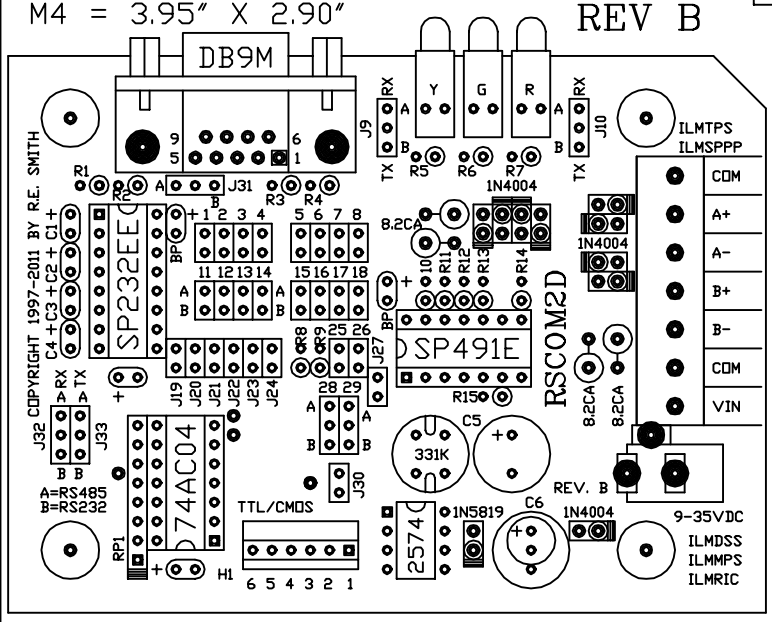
M4 = 3.95" X 2.90"

REV B

DB9M

9 5 6 1

RX A B TX J9

Y G R

RX A B TX J10

ILMTPS
ILMSPPP

R1 R2 A B J31 R3 R4 R5 R6 R7

COPYRIGHT 1997-2011 BY R.E. SMITH

C1 + C2 + C3 + C4 +

SP232EE

BP + 1 2 3 4 5 6 7 8

11 12 13 14 15 16 17 18

A B A B

8.2CA

1N4004

R10 R11 R12 R13 R14

+

RSCOM2D

1N4004

COM
A+
A−
B+
B−
COM
VIN

R8 R9 25 26 BP J27

SP491E

J19 J20 J21 J22 J23 J24

+

RX A TX A
J32 J33
B B B B

A=RS485
B=RS232

74AC04

RP1

28 29 A A B B

R15

C5

331K

8.2CA 8.2CA

REV. B

J30

TTL/CMOS

H1 6 5 4 3 2 1

2574

1N5819

C6

1N4004

9-35VDC

ILMDSS
ILMMPS
ILMRIC